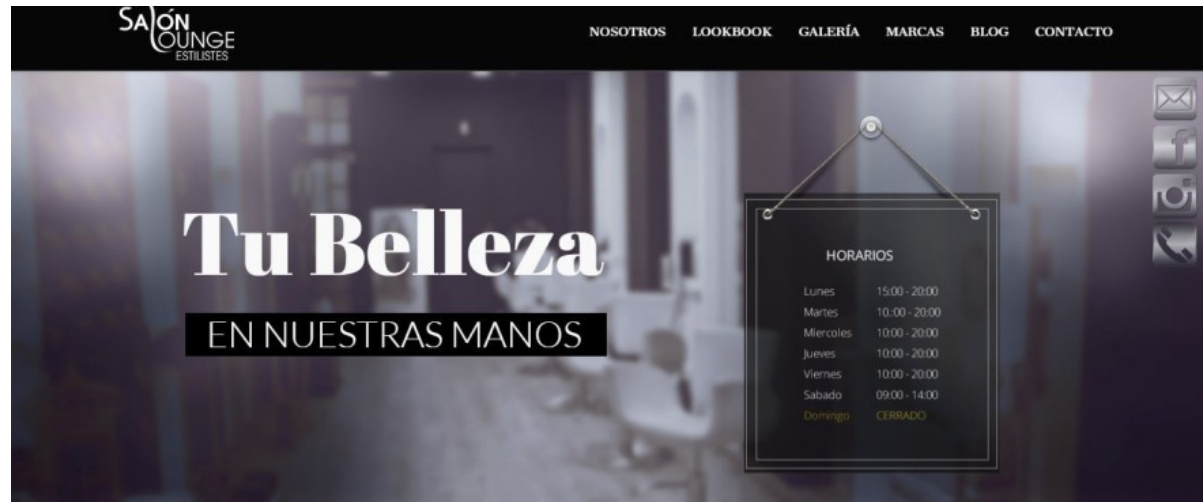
SALÓN LOUNGE ESTILISTES

NOSOTROS LOOKBOOK GALERÍA MARCAS BLOG CONTACTO

Tu Belleza

EN NUESTRAS MANOS

HORARIOS

| | |
|---|---|
| Lunes | 15:00 - 20:00 |
| Martes | 10:00 - 20:00 |
| Miercoles | 10:00 - 20:00 |
| Jueves | 10:00 - 20:00 |
| Viernes | 10:00 - 20:00 |
| Sabado | 09:00 - 14:00 |
| Domingo | CERRADO |